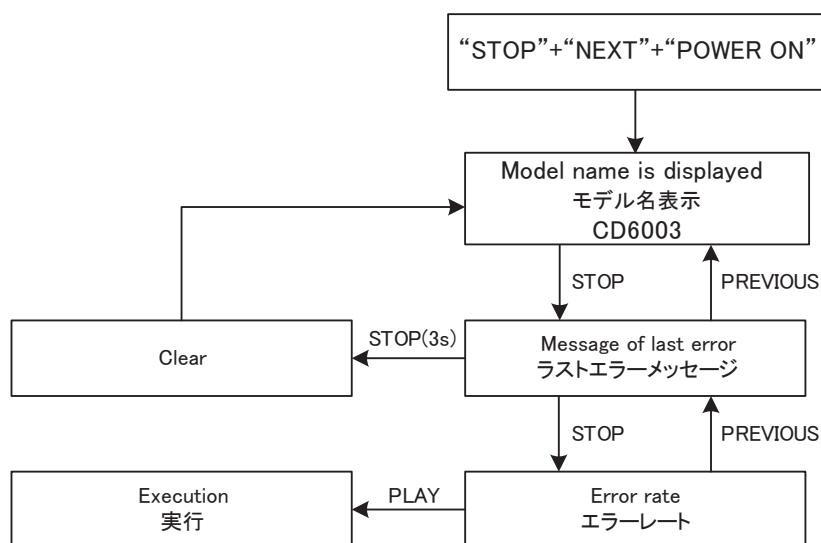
“STOP”+“NEXT”+“POWER ON”

Model name is displayed
モデル名表示
CD6003

STOP

PREVIOUS

Clear

STOP(3s)

Message of last error
ラストエラーメッセージ

STOP

PREVIOUS

Execution
実行

PLAY

Error rate
エラーレート